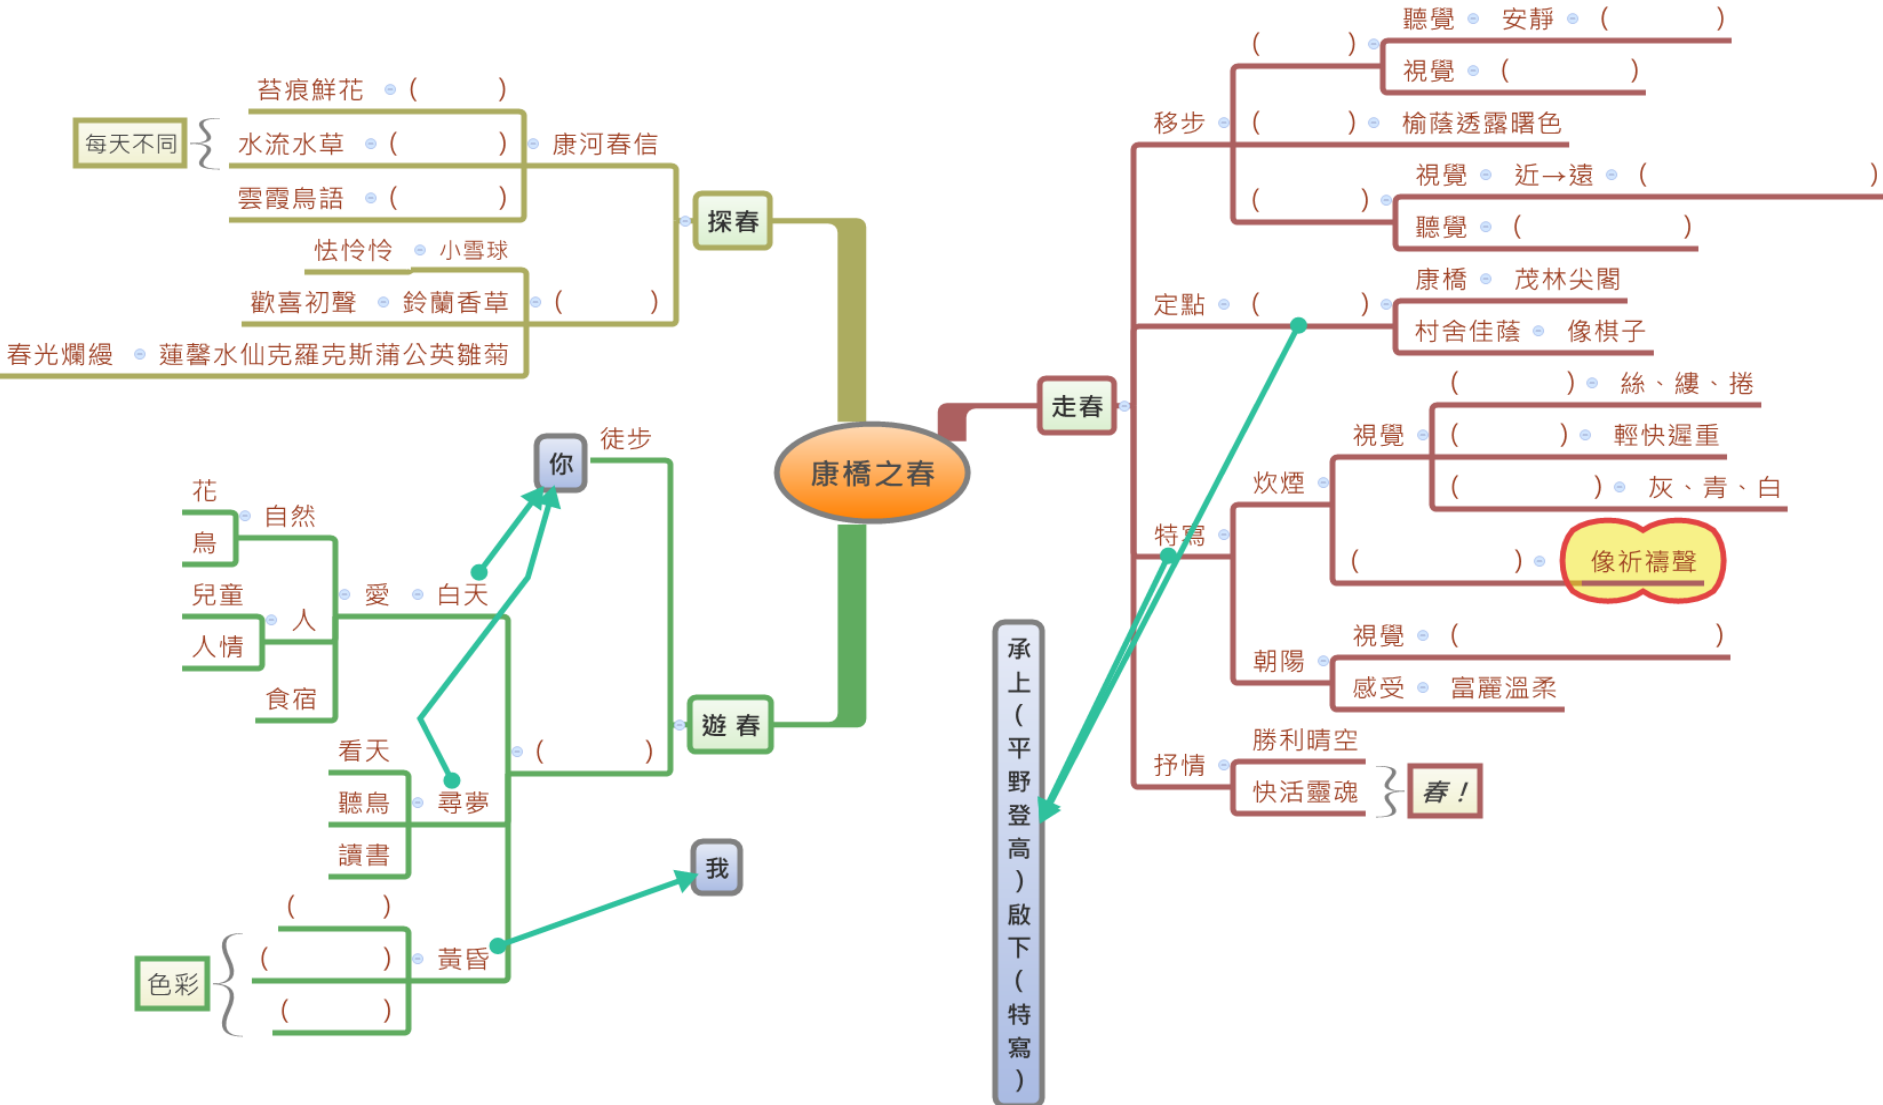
康橋之春

探春
康河春信
苔痕鮮花 ( )
水流水草 ( )
雲霞鳥語 ( )
每天不同
怯伶伶 小雪球
歡喜初聲 鈴蘭香草 ( )
春光爛縵 蓮馨水仙克羅克斯蒲公英雛菊

遊 春
你
徒步
花
鳥
自然
兒童
人情
人
食宿
愛 白天
看天
聽鳥
讀書
尋夢
( )
( )
( )
( )
色彩
黃昏
我

走春
移步
( ) 聽覺 安靜 ( )
視覺 ( )
( ) 榆蔭透露曙色
( ) 視覺 近→遠 ( )
聽覺 ( )
定點 ( )
康橋 茂林尖閣
村舍佳蔭 像棋子
特寫
炊煙
視覺
( ) 絲、縷、捲
( ) 輕快遲重
( ) 灰、青、白
( ) 像祈禱聲
朝陽
視覺 ( )
感受 富麗溫柔
抒情
勝利晴空
快活靈魂
春!

承上(平野登高)啟下(特寫)